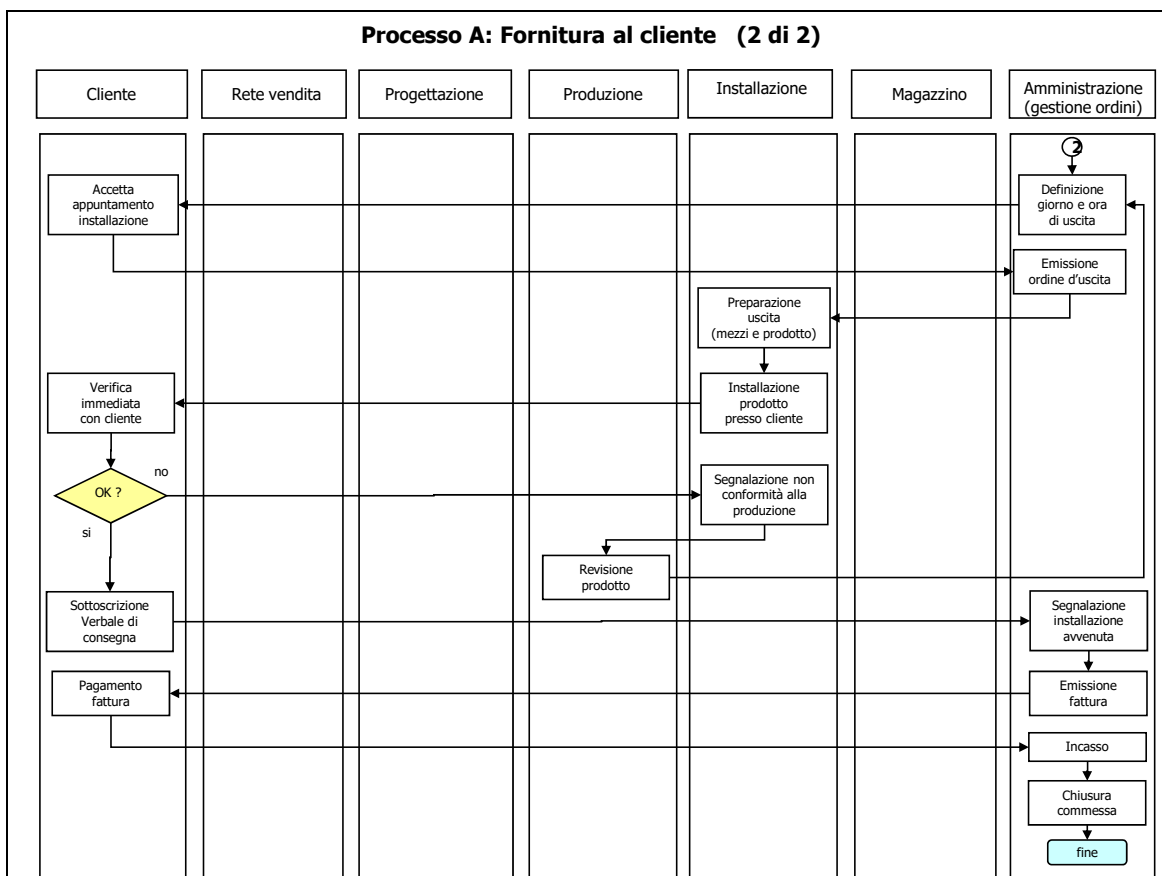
Processo A: Fornitura al cliente (2 di 2)

Cliente

Rete vendita

Progettazione

Produzione

Installazione

Magazzino

Amministrazione (gestione ordini)

2

Definizione giorno e ora di uscita

Accetta appuntamento installazione

Emissione ordine d'uscita

Preparazione uscita (mezzi e prodotto)

Installazione prodotto presso cliente

Verifica immediata con cliente

no

OK ?

Segnalazione non conformità alla produzione

si

Revisione prodotto

Sottoscrizione Verbale di consegna

Segnalazione installazione avvenuta

Pagamento fattura

Emissione fattura

Incasso

Chiusura commessa

fine